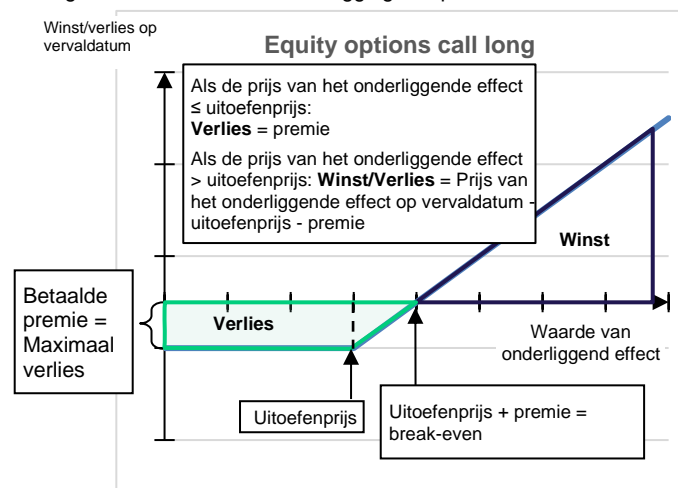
Winst/verlies op vervaldatum

Equity options call long

Als de prijs van het onderliggende effect ≤ uitoefenprijs:
**Verlies** = premie

Als de prijs van het onderliggende effect > uitoefenprijs: **Winst/Verlies** = Prijs van het onderliggende effect op vervaldatum - uitoefenprijs - premie

Winst

Betaalde premie = Maximaal verlies

Verlies

Waarde van onderliggend effect

Uitoefenprijs

Uitoefenprijs + premie = break-even